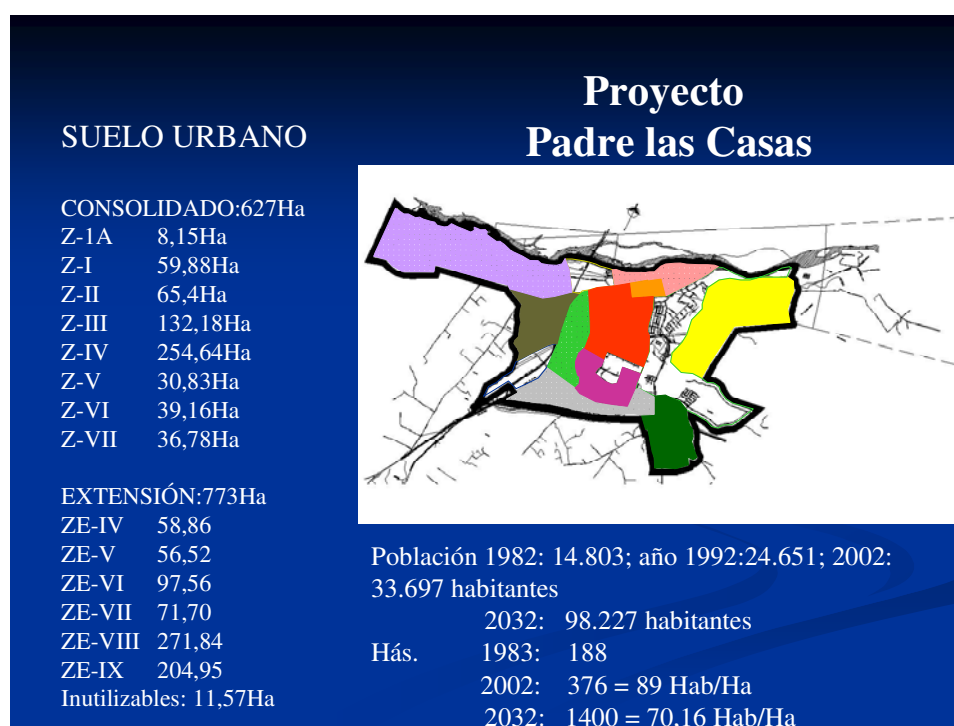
SUELO URBANO

Proyecto
Padre las Casas

CONSOLIDADO:627Ha
Z-1A 8,15Ha
Z-I 59,88Ha
Z-II 65,4Ha
Z-III 132,18Ha
Z-IV 254,64Ha
Z-V 30,83Ha
Z-VI 39,16Ha
Z-VII 36,78Ha

EXTENSIÓN:773Ha
ZE-IV 58,86
ZE-V 56,52
ZE-VI 97,56
ZE-VII 71,70
ZE-VIII 271,84
ZE-IX 204,95
Inutilizables: 11,57Ha

Población 1982: 14.803; año 1992:24.651; 2002: 33.697 habitantes
2032: 98.227 habitantes
Hás. 1983: 188
2002: 376 = 89 Hab/Ha
2032: 1400 = 70,16 Hab/Ha